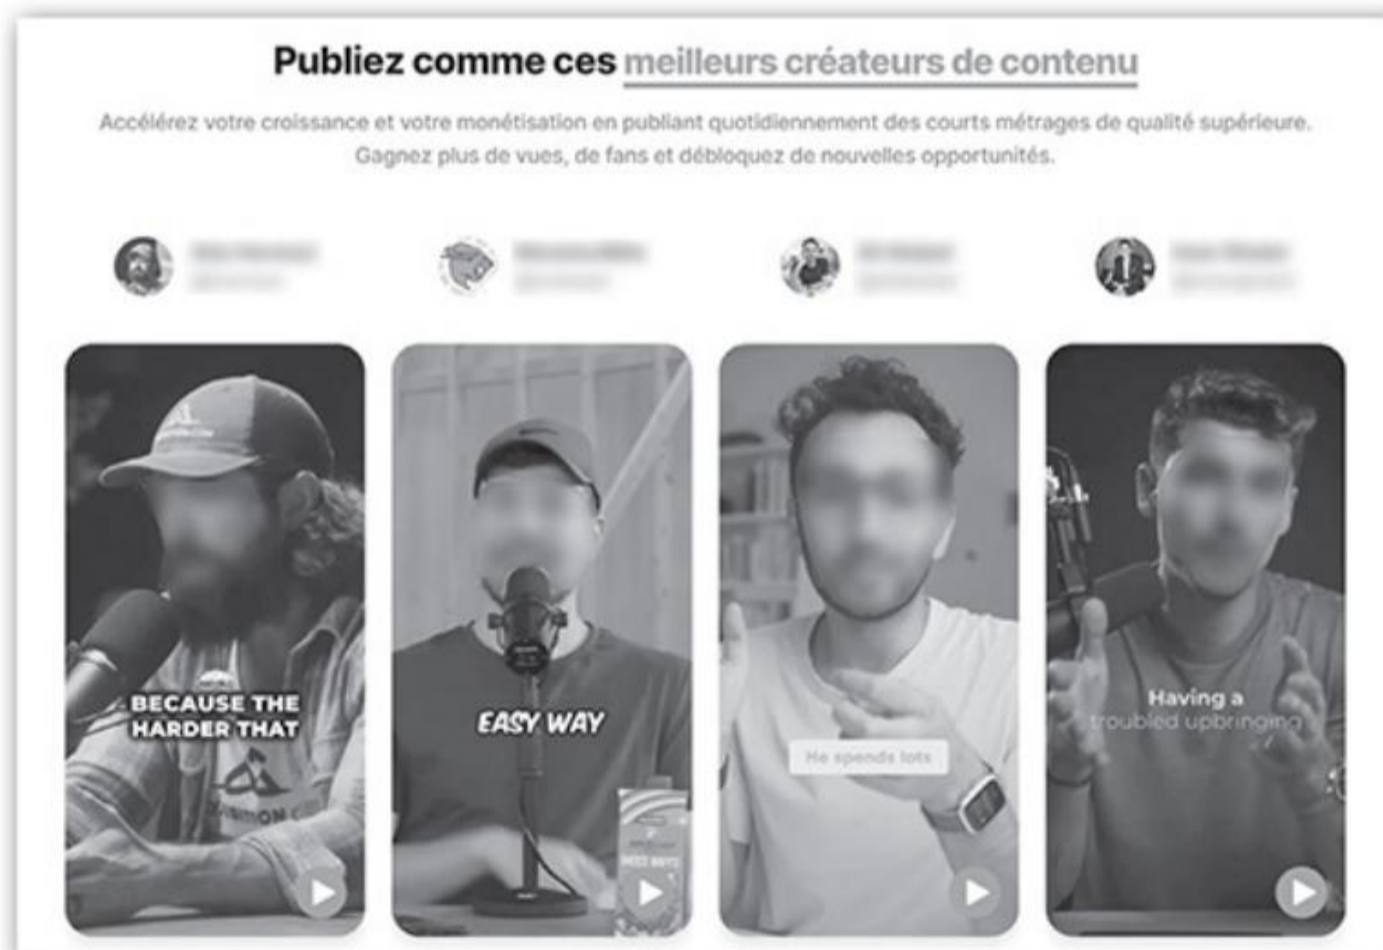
Publiez comme ces meilleurs créateurs de contenu

Accélérez votre croissance et votre monétisation en publiant quotidiennement des courts métrages de qualité supérieure. Gagnez plus de vues, de fans et débloquez de nouvelles opportunités.

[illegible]
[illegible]

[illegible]
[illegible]

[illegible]
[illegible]

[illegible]
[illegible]

BECAUSE THE HARDER THAT

EASY WAY

He spends lots

Having a troubled upbringing